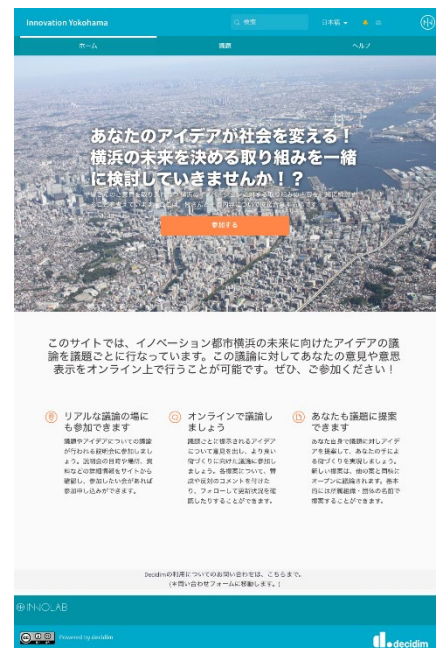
Innovation Yokohama

Q 検索

日本語 ▾

ホーム

議題

ヘルプ

あなたのアイデアが社会を変える！
横浜の未来を決める取り組みを一緒に検討していきませんか！？

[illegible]

参加する

このサイトでは、イノベーション都市横浜の未来に向けたアイデアの議論を議題ごとに行なっています。この議論に対してあなたの意見や意思表示をオンライン上で行うことが可能です。ぜひ、ご参加ください！

リアルな議論の場にも参加できます

議題やアイデアについての議論が行われる説明会に参加しましょう。説明会の日程や場所、詳細などの詳細情報をサイトから確認し、参加したい説明会があれば参加申し込みができます。

オンラインで議論しましょう

議題ごとに提示されるアイデアについて意見を出し、より良い街づくりに向けた議論に参加しましょう。各提案について、賛成や反対のコメントを付けたり、フォローして進捗状況を確認したりすることができます。

あなたも議題に提案できます

あなた自身で議題に対しアイデアを提案して、あなたの手によるまちづくりを実現しましょう。新しい提案は、他の案と同様にオープンに議論されます。条件付きには賛同者・団体の名前で提案することができます。

Decidimの利用についてのお問い合わせは、こちらまで。
（＊問い合わせフォームに移動します。）

INNOLAB

Powered by decidim

decidim